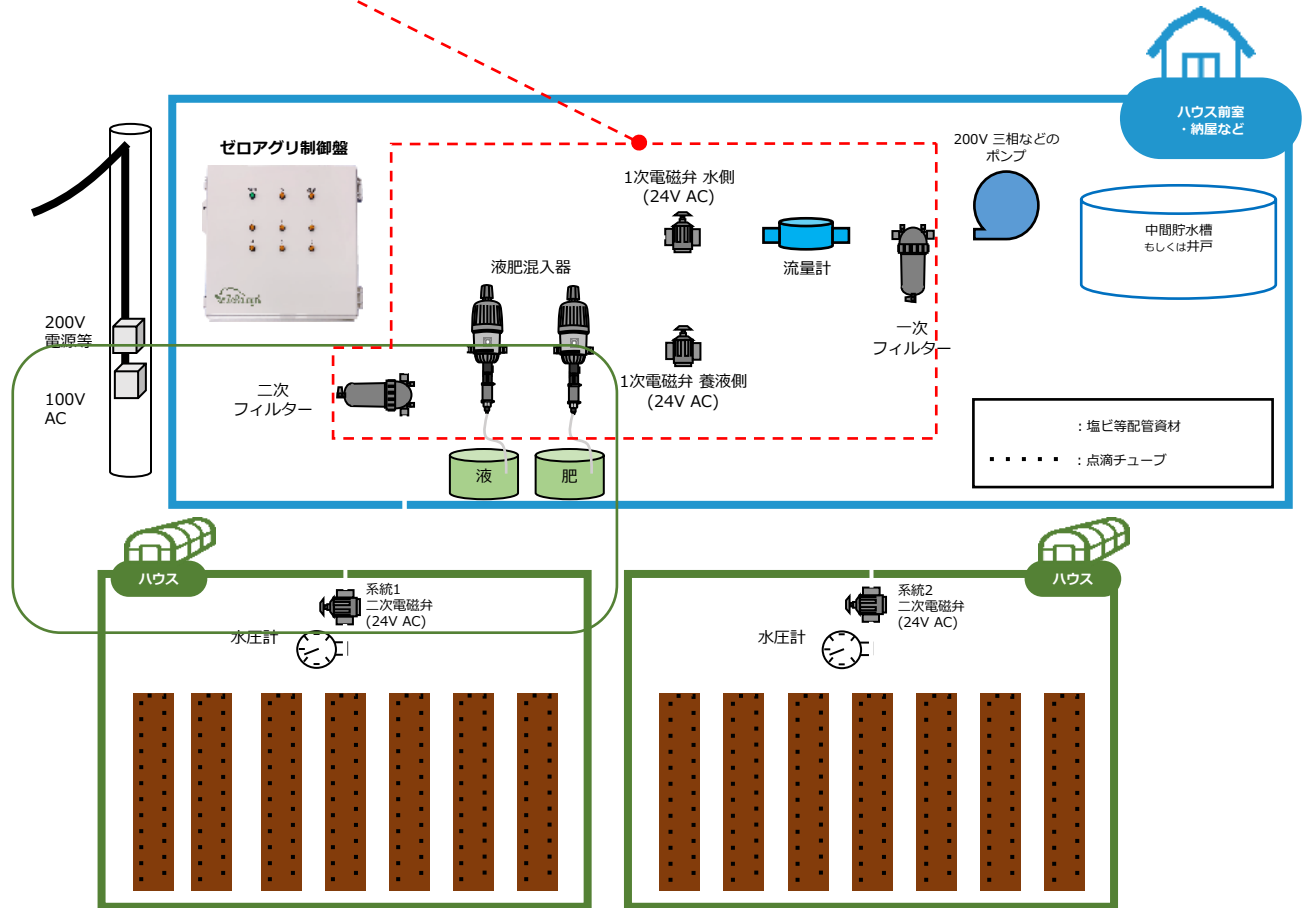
ハウス前室
・納屋など

ゼロアグリ制御盤

1次電磁弁 水側
(24V AC)

200V 三相などの
ポンプ

中間貯水槽
もしくは井戸

流量計

液肥混入器

一次
フィルター

200V
電源等

100V
AC

二次
フィルター

1次電磁弁 養液側
(24V AC)

：塩ビ等配管資材

：点滴チューブ

液

肥

ハウス

系統1
二次電磁弁
(24V AC)

水圧計

ハウス

系統2
二次電磁弁
(24V AC)

水圧計